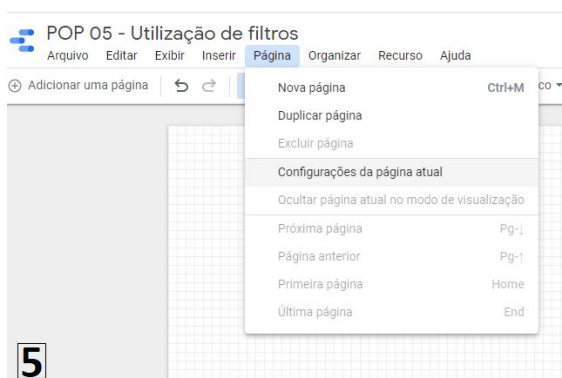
POP 05 - Utilização de filtros
Arquivo Editar Exibir Inserir Página Organizar Recurso Ajuda

⊕ Adicionar uma página

co ▾

Nova página Ctrl+M
Duplicar página
Excluir página
Configurações da página atual
Ocultar página atual no modo de visualização
Próxima página Pg-↓
Página anterior Pg-↑
Primeira página Home
Última página End

5